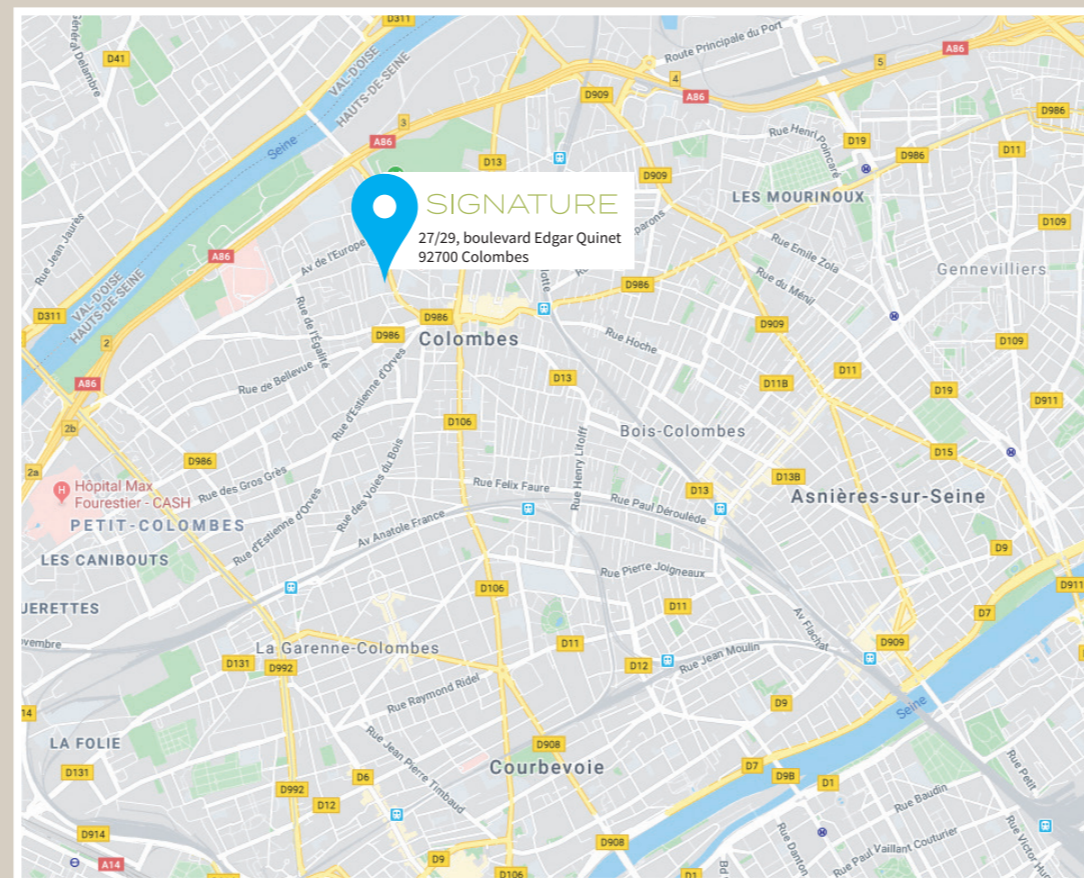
SIGNATURE
27/29, boulevard Edgar Quinet
92700 Colombes

D311
D41
Général Delambre
VAL-D'OISE
HAUTS-DE-SEINE
Seine
A86
3
Route Principale du Port
4
5
A86
D909
A86
D986
Rue Henri Poincaré
D19
D13
D909
D986
D11
LES MOURINOUX
D109
Rue Jean Jaurès
A86
Av de l'Europe
Rue Emile Zola
Rue du Ménil
Gennevilliers
D311
VAL-D'OISE
HAUTS-DE-SEINE
D986
D986
D909
2
D986
Colombes
Rue Hoche
D109
Rue de l'Égalité
A86
Rue de Bellevue
D13
D11B
D11
Rue d'Estienne d'Orves
D19
D911
2b
D106
Bois-Colombes
Rue Henry Litolff
D15
2a
D986
Rue des Voies du Bois
Rue Felix Faure
D13
D13B
Hôpital Max Fourestier - CASH
Rue des Gros Grès
Rue Paul Déroulède
Asnières-sur-Seine
PETIT-COLOMBES
Rue d'Estienne d'Orves
Rue des Voies du Bois
Av Anatole France
D9
LES CANIBOUTS
Rue Pierre Joigneaux
D911
D106
JERETTES
D11
D7
Av Flachat
D909
D11
La Garenne-Colombes
D131
D992
D12
Rue Jean Moulin
Rue Raymond Ridel
D9
Seine
14
Rue Jean Pierre Timbaud
D908
LA FOLIE
D131
D6
Courbevoie
D7
D9B
D1
Rue Petit
D992
D12
Rue Baudin
D914
Rue Danton
Rue Paul Vaillant Couturier
Rue Victor Hugo
A14
D9
D106
D908
D1